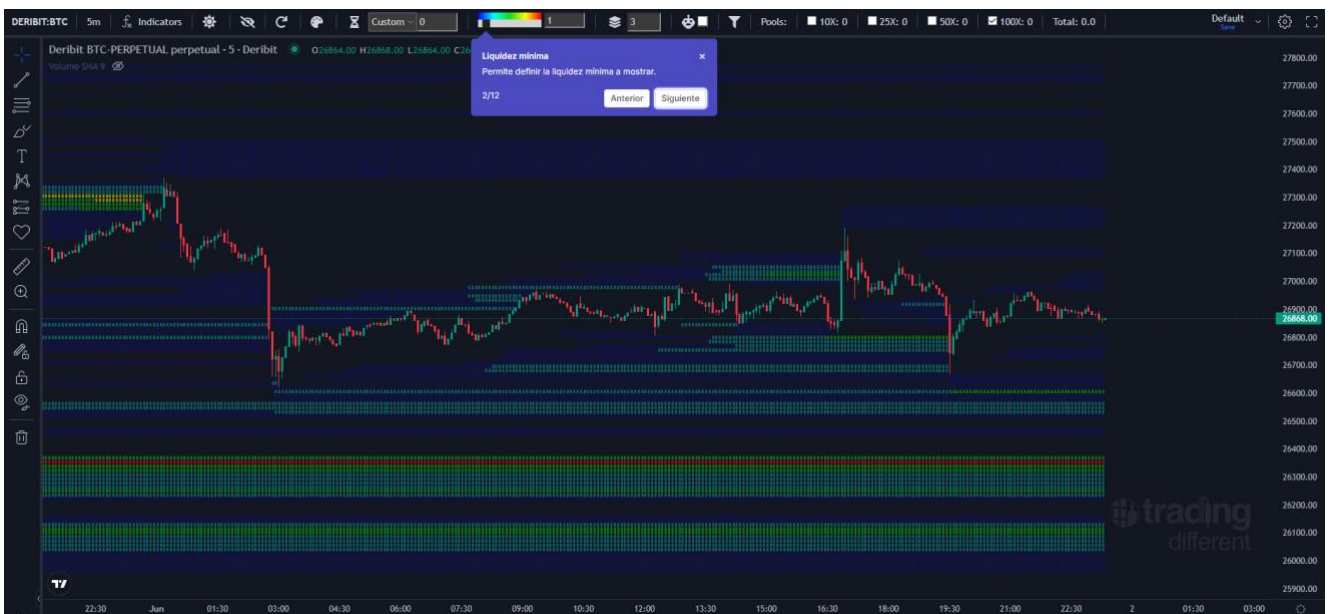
DERIBIT:BTC 5m Indicators Custom 0 1 3 Pools: 10X: 0 25X: 0 50X: 0 100X: 0 Total: 0.0 Default Save

Deribit BTC-PERPETUAL perpetual · 5 · Deribit O26864.00 H26868.00 L26864.00 C26

Volume SMA 9

Liquidez mínima
Permite definir la liquidez mínima a mostrar.
2/12
Anterior Siguiente

27800.00
27700.00
27600.00
27500.00
27400.00
27300.00
27200.00
27100.00
27000.00
26900.00
26868.00
26800.00
26700.00
26600.00
26500.00
26400.00
26300.00
26200.00
26100.00
26000.00
25900.00

trading different

22:30 Jun 01:30 03:00 04:30 06:00 07:30 09:00 10:30 12:00 13:30 15:00 16:30 18:00 19:30 21:00 22:30 2 01:30 03:00